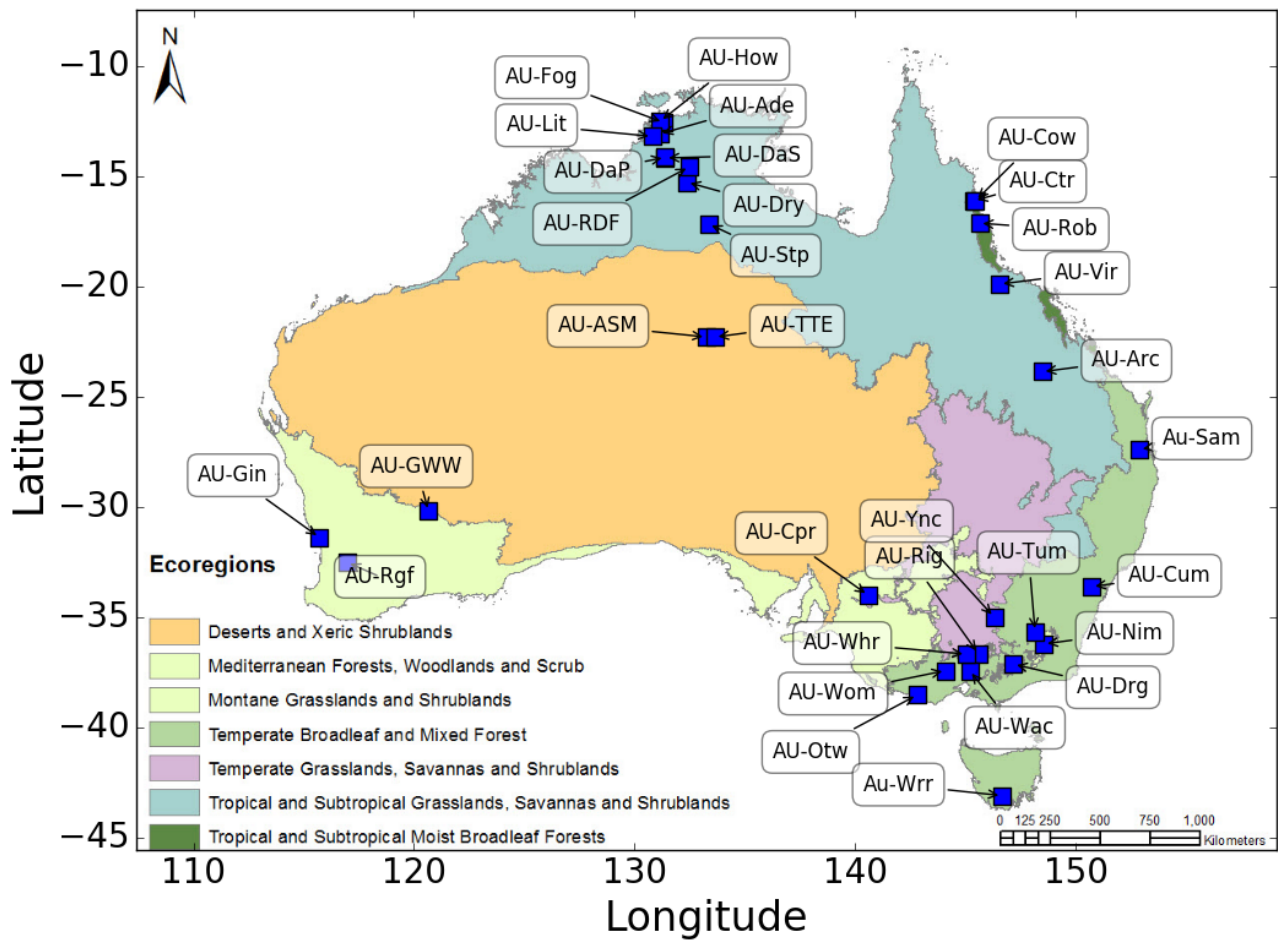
N

AU-How
AU-Fog
AU-Ade
AU-Lit
AU-DaS
AU-DaP
AU-Dry
AU-RDF
AU-Stp
AU-Cow
AU-Ctr
AU-Rob
AU-Vir
AU-ASM
AU-TTE
AU-Arc
Au-Sam
AU-Gin
AU-GWW
AU-Rgf
AU-Cpr
AU-Ync
AU-Rig
AU-Tum
AU-Cum
AU-Nim
AU-Whr
AU-Drg
AU-Wom
AU-Wac
AU-Otw
Au-Wrr

Ecoregions
Deserts and Xeric Shrublands
Mediterranean Forests, Woodlands and Scrub
Montane Grasslands and Shrublands
Temperate Broadleaf and Mixed Forest
Temperate Grasslands, Savannas and Shrublands
Tropical and Subtropical Grasslands, Savannas and Shrublands
Tropical and Subtropical Moist Broadleaf Forests

0 125 250 500 750 1,000 Kilometers

Latitude
−10
−15
−20
−25
−30
−35
−40
−45

110 120 130 140 150
Longitude